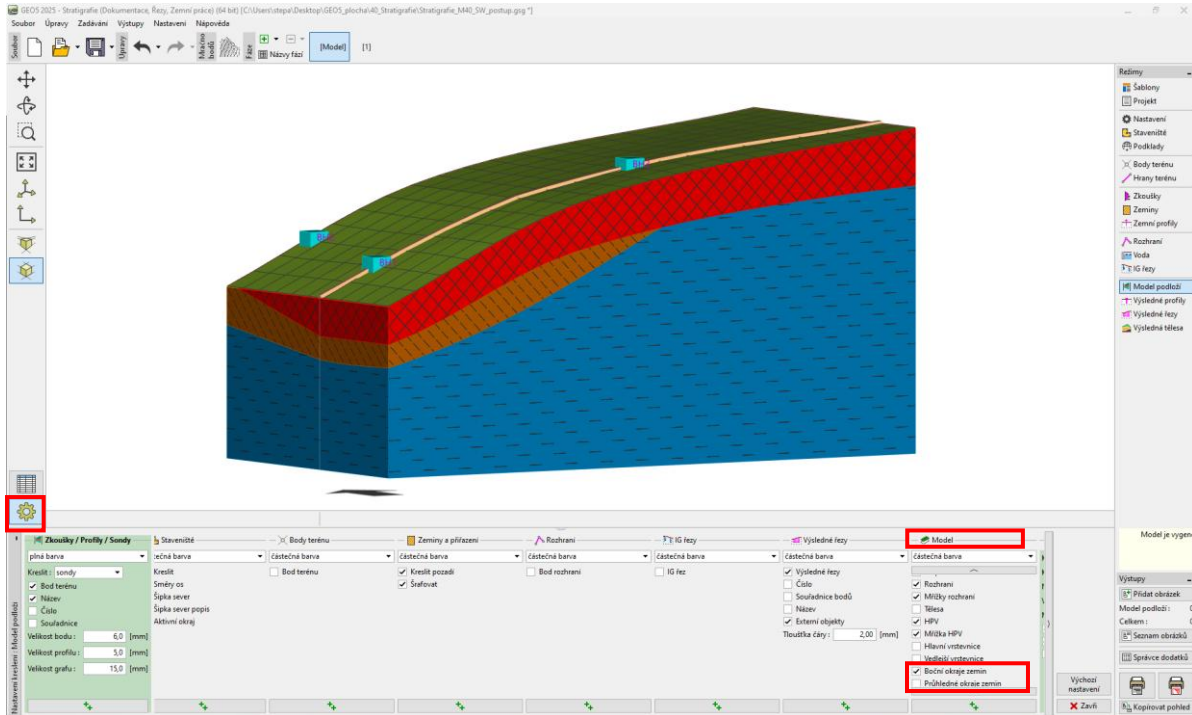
GEO5 2025 - Stratigrafie (Dokumentace, Řezy, Zemní práce) (64 bit) [C:\Users\stepa\Desktop\GEO5_plocha\40_Stratigrafie\Stratigrafie_M40_SW_postup.gsg *]

Soubor Úpravy Zadávání Výstupy Nastavení Nápověda

Soubor Úpravy Mračno bodů Fáze Názvy fází [Model] [1]

BH

BH

BH

Režimy
Šablony
Projekt
Nastavení
Staveniště
Podklady
Body terénu
Hrany terénu
Zkoušky
Zeminy
Zemní profily
Rozhraní
Voda
IG řezy
Model podloží
Výsledné profily
Výsledné řezy
Výsledná tělesa

Model je vygen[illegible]

Výstupy
Přidat obrázek
Model podloží : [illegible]
Celkem : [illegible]
Seznam obrázků
Správce dodatků
Kopírovat pohled

Nastavení kreslení - Model podloží

Zkoušky / Profily / Sondy
plná barva
Kreslit : sondy
Bod terénu
Název
Číslo
Souřadnice
Velikost bodu : 6,0 [mm]
Velikost profilu : 5,0 [mm]
Velikost grafu : 15,0 [mm]

Staveniště
částečná barva
Kreslit
Směry os
Šipka sever
Šipka sever popis
Aktivní okraj

Body terénu
částečná barva
Bod terénu

Zeminy a přiřazení
částečná barva
Kreslit pozadí
Šrafovat

Rozhraní
částečná barva
Bod rozhraní

IG řezy
částečná barva
IG řez

Výsledné řezy
částečná barva
Výsledné řezy
Číslo
Souřadnice bodů
Název
Externí objekty
Tloušťka čáry : 2,00 [mm]

Model
částečná barva
Rozhraní
Mřížky rozhraní
Tělesa
HPV
Mřížka HPV
Hlavní vrstevnice
Vedlejší vrstevnice
Boční okraje zemin
Průhledné okraje zemin

Výchozí nastavení
Zavři